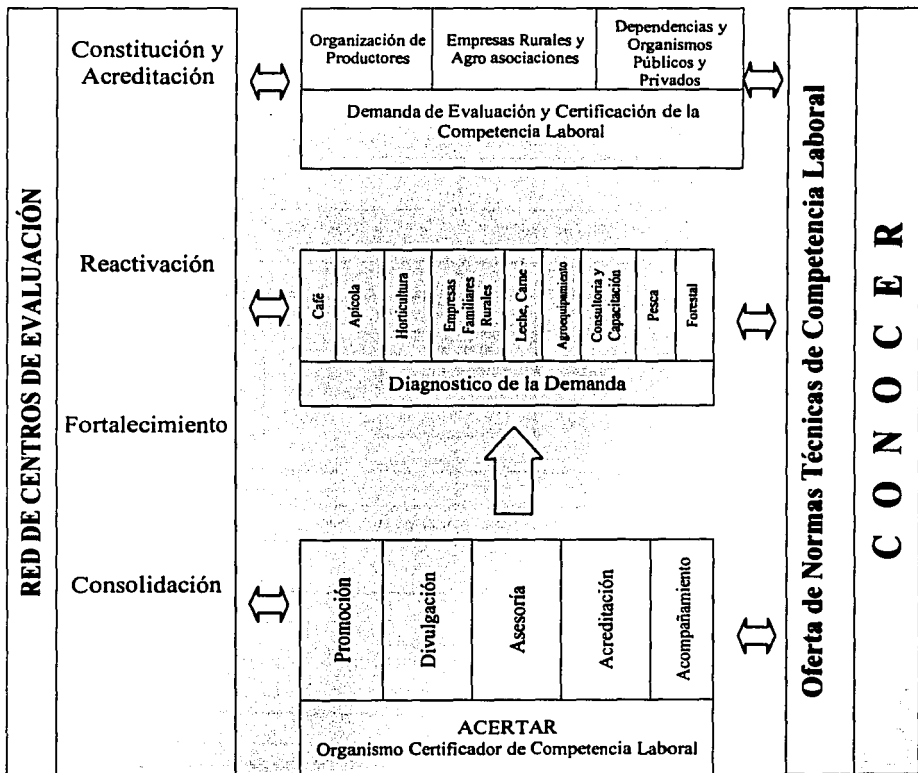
RED DE CENTROS DE EVALUACIÓN

Constitución y Acreditación

Reactivación

Fortalecimiento

Consolidación

Organización de Productores

Empresas Rurales y Agro asociaciones

Dependencias y Organismos Públicos y Privados

Demanda de Evaluación y Certificación de la Competencia Laboral

Café

Apícola

Horticultura

Empresas Familiares Rurales

Leche, Carne

Agroequipamiento

Consultoría y Capacitación

Pesca

Forestal

Diagnostico de la Demanda

Promoción

Divulgación

Asesoría

Acreditación

Acompañamiento

ACERTAR
Organismo Certificador de Competencia Laboral

Oferta de Normas Técnicas de Competencia Laboral

C O N O C E R